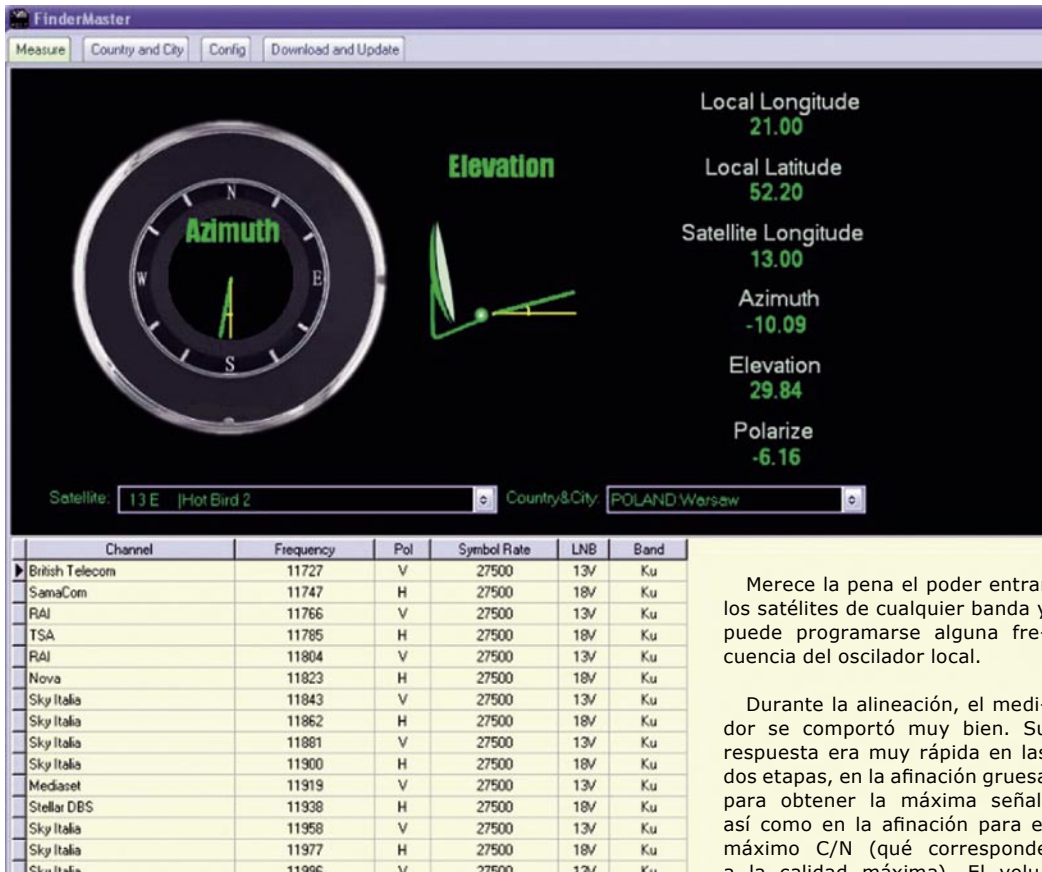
FinderMaster

Measure | Country and City | Config | Download and Update

Azimuth

N

W

E

S

Elevation

Local Longitude
21.00

Local Latitude
52.20

Satellite Longitude
13.00

Azimuth
-10.09

Elevation
29.84

Polarize
-6.16

Satellite: 13 E |Hot Bird 2

Country&City: POLAND Warsaw

| Channel | Frequency | Pol | Symbol Rate | LNB | Band |
|---|---|---|---|---|---|
| British Telecom | 11727 | V | 27500 | 13V | Ku |
| SamaCom | 11747 | H | 27500 | 18V | Ku |
| RAI | 11766 | V | 27500 | 13V | Ku |
| TSA | 11785 | H | 27500 | 18V | Ku |
| RAI | 11804 | V | 27500 | 13V | Ku |
| Nova | 11823 | H | 27500 | 18V | Ku |
| Sky Italia | 11843 | V | 27500 | 13V | Ku |
| Sky Italia | 11862 | H | 27500 | 18V | Ku |
| Sky Italia | 11881 | V | 27500 | 13V | Ku |
| Sky Italia | 11900 | H | 27500 | 18V | Ku |
| Mediaset | 11919 | V | 27500 | 13V | Ku |
| Stellar DBS | 11938 | H | 27500 | 18V | Ku |
| Sky Italia | 11958 | V | 27500 | 13V | Ku |
| Sky Italia | 11977 | H | 27500 | 18V | Ku |
| Sky Italia | 11996 | V | 27500 | 13V | Ku |

Merece la pena el poder entra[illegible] los satélites de cualquier banda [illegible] puede programarse alguna frecuencia del oscilador local.

Durante la alineación, el medidor se comportó muy bien. S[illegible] respuesta era muy rápida en la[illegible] dos etapas, en la afinación gruesa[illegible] para obtener la máxima señal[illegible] así como en la afinación para e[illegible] máximo C/N (qué correspond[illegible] a la calidad máxima). El volu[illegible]